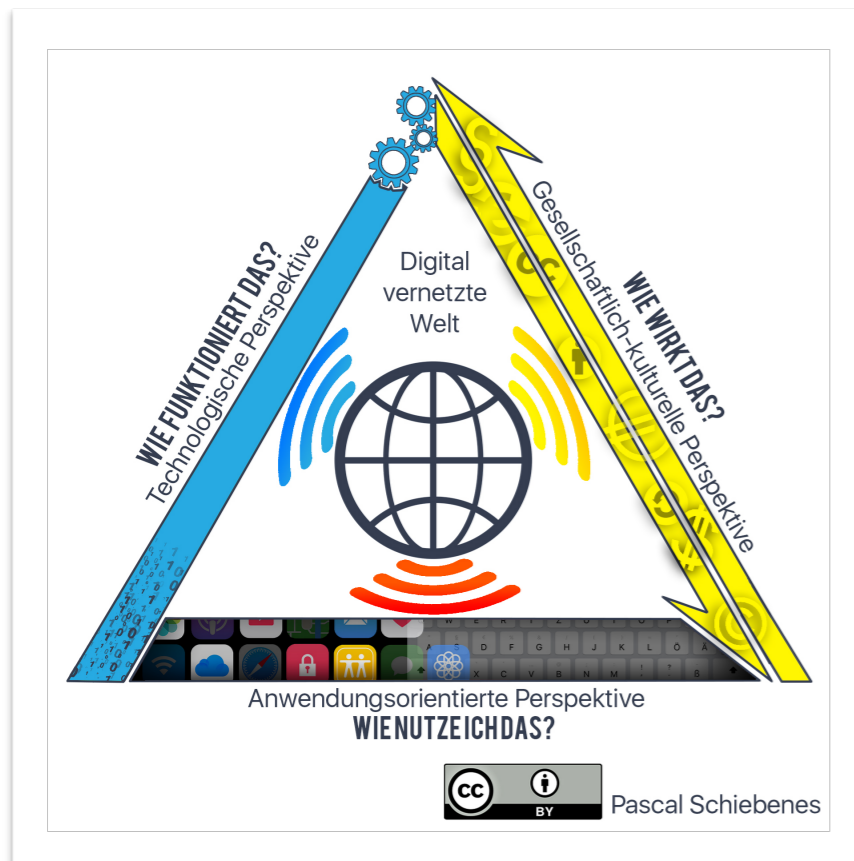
WIE FUNKTIONIERT DAS?
Technologische Perspektive

Digital vernetzte Welt

WIE WIRKT DAS?
Gesellschaftlich-kulturelle Perspektive

Anwendungsorientierte Perspektive
WIE NUTZE ICH DAS?

cc BY

Pascal Schiebenes